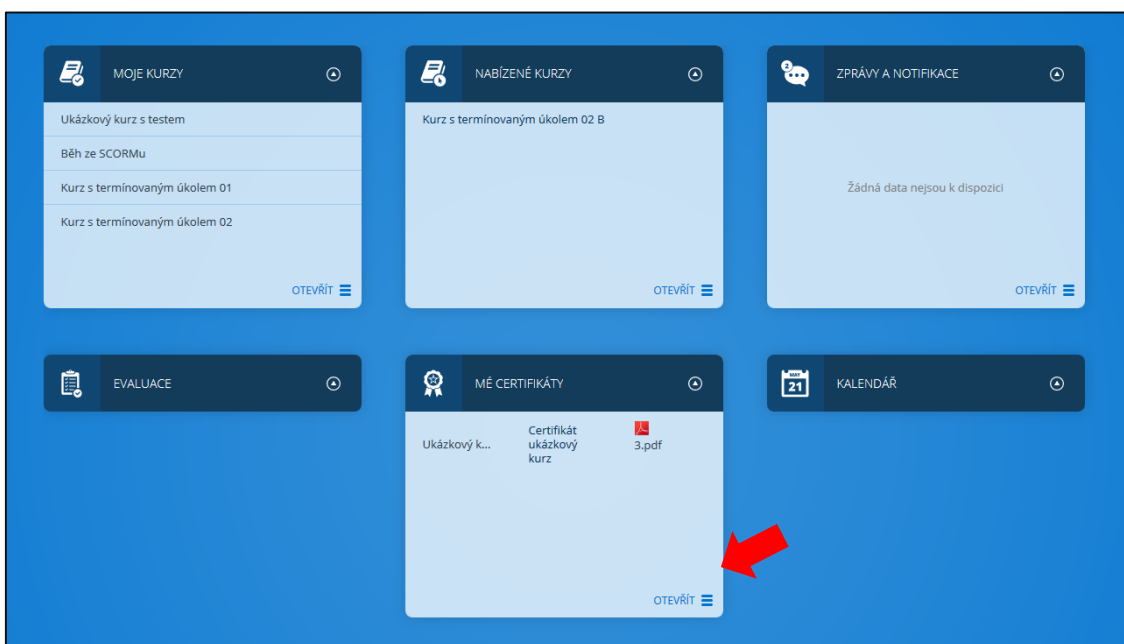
MOJE KURZY

Ukázkový kurz s testem

Běh ze SCORMu

Kurz s termínovaným úkolem 01

Kurz s termínovaným úkolem 02

OTEVŘÍT

NABÍZENÉ KURZY

Kurz s termínovaným úkolem 02 B

OTEVŘÍT

2

ZPRÁVY A NOTIFIKACE

Žádná data nejsou k dispozici

OTEVŘÍT

EVALUACE

MÉ CERTIFIKÁTY

| Ukázkový k... | Certifikát ukázkový kurz | 3.pdf |
|---|---|---|

OTEVŘÍT

21

KALENDÁŘ